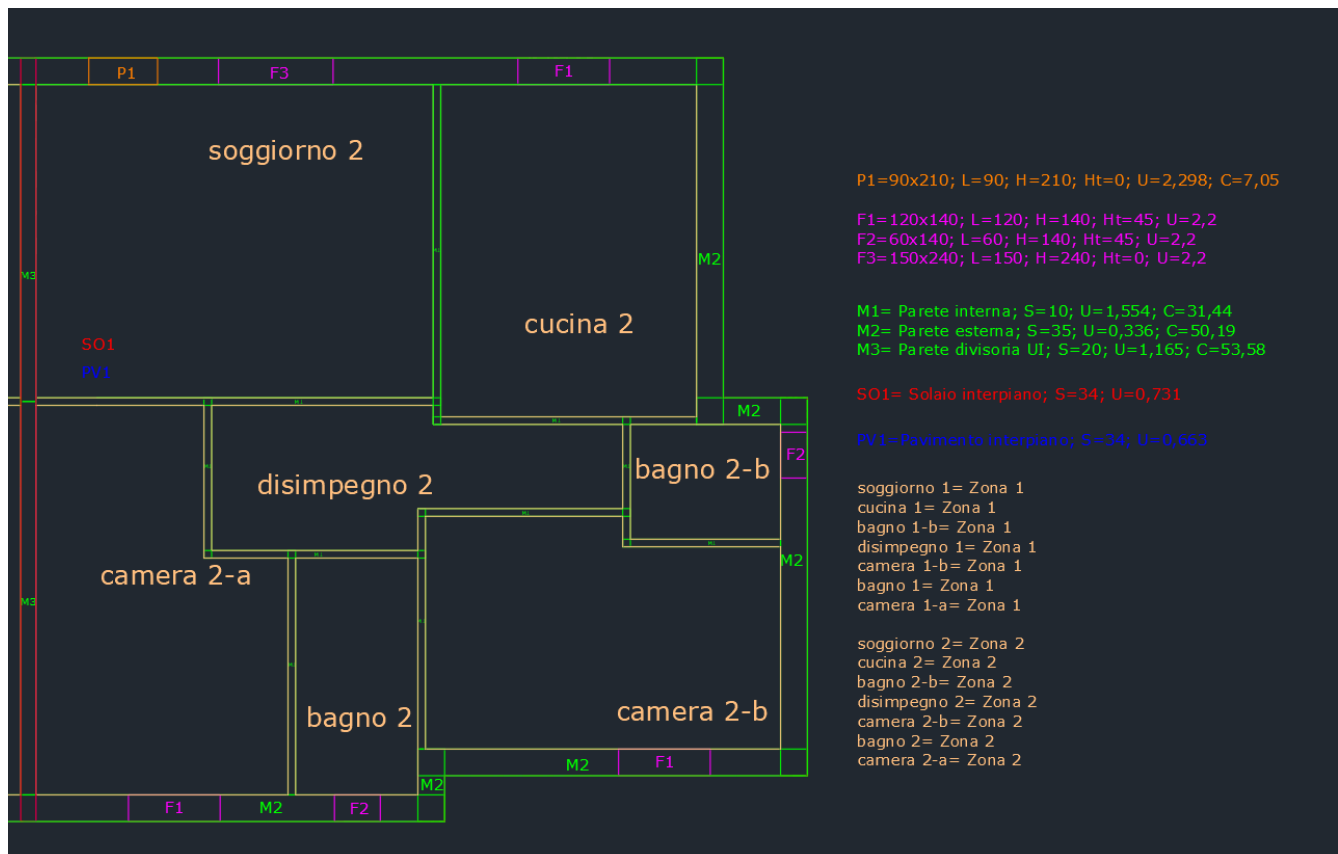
P1
F3
F1
soggiorno 2
M3
M2
cucina 2
SO1
PV1
M2
F2
bagno 2-b
disimpegno 2
camera 2-a
M2
M3
bagno 2
camera 2-b
M2
F1
M2
F1
M2
F2

P1=90x210; L=90; H=210; Ht=0; U=2,298; C=7,05

F1=120x140; L=120; H=140; Ht=45; U=2,2
F2=60x140; L=60; H=140; Ht=45; U=2,2
F3=150x240; L=150; H=240; Ht=0; U=2,2

M1= Parete interna; S=10; U=1,554; C=31,44
M2= Parete esterna; S=35; U=0,336; C=50,19
M3= Parete divisoria UI; S=20; U=1,165; C=53,58

SO1= Solaio interpiano; S=34; U=0,731

PV1=Pavimento interpiano; S=34; U=0,663

soggiorno 1= Zona 1
cucina 1= Zona 1
bagno 1-b= Zona 1
disimpegno 1= Zona 1
camera 1-b= Zona 1
bagno 1= Zona 1
camera 1-a= Zona 1

soggiorno 2= Zona 2
cucina 2= Zona 2
bagno 2-b= Zona 2
disimpegno 2= Zona 2
camera 2-b= Zona 2
bagno 2= Zona 2
camera 2-a= Zona 2